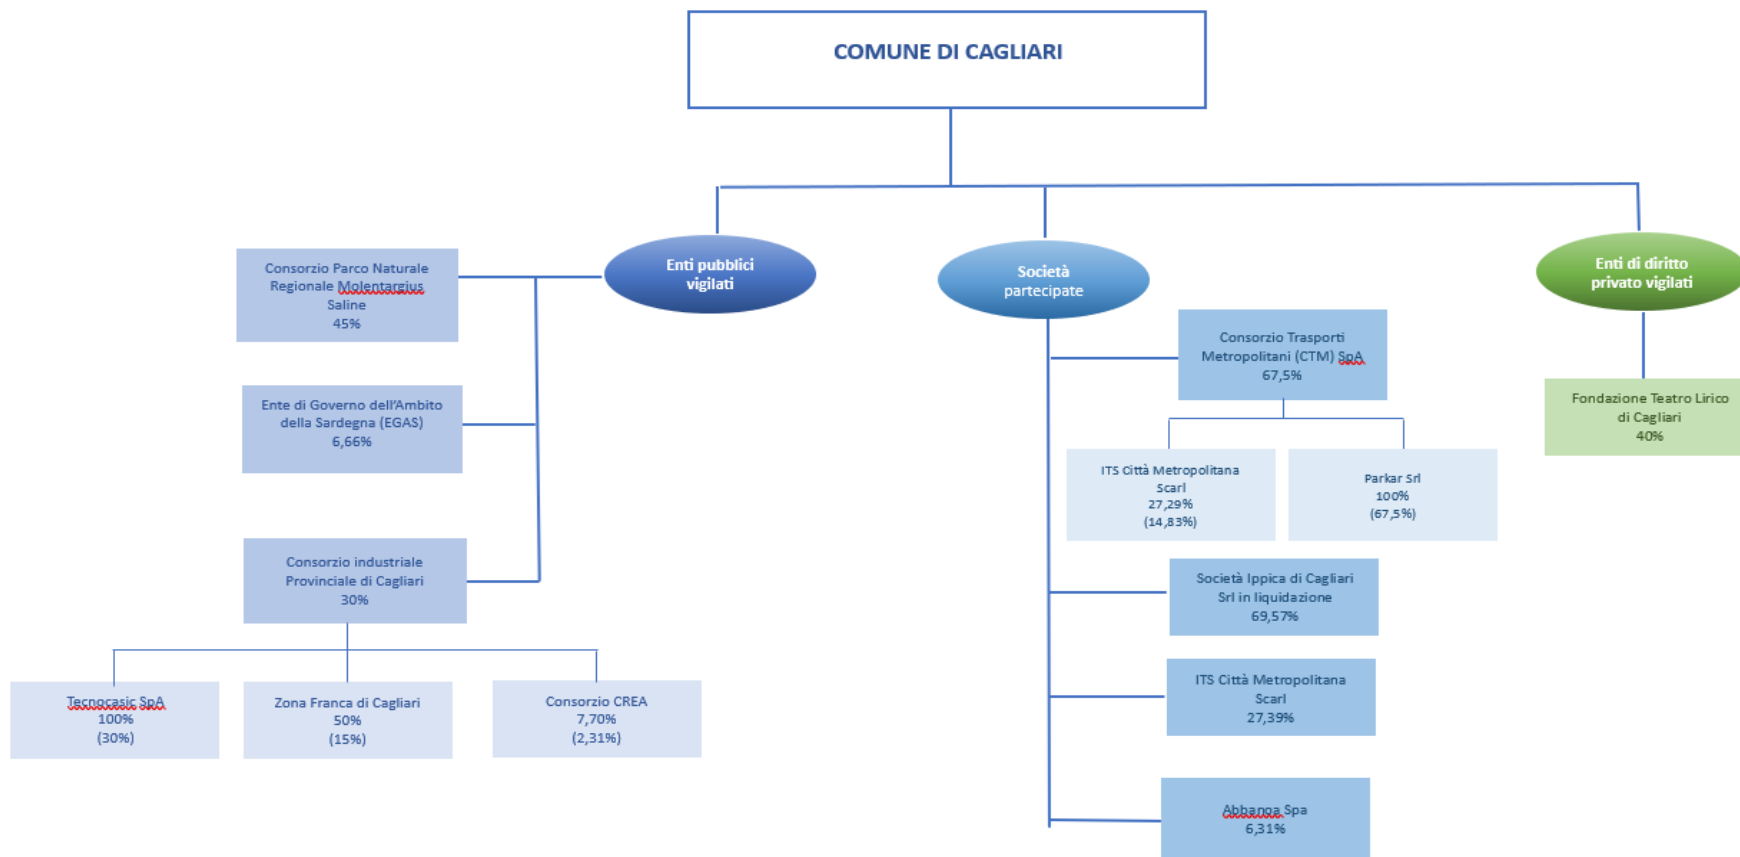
COMUNE DI CAGLIARI

Enti pubblici vigilati

Società partecipate

Enti di diritto privato vigilati

Consorzio Parco Naturale Regionale Molentargius Saline
45%

Ente di Governo dell'Ambito della Sardegna (EGAS)
6,66%

Consorzio industriale Provinciale di Cagliari
30%

Tecnocasic SpA
100%
(30%)

Zona Franca di Cagliari
50%
(15%)

Consorzio CREA
7,70%
(2,31%)

Consorzio Trasporti Metropolitani (CTM) SpA
67,5%

ITS Città Metropolitana Scarl
27,29%
(14,83%)

Parkar Srl
100%
(67,5%)

Società Ippica di Cagliari Srl in liquidazione
69,57%

ITS Città Metropolitana Scarl
27,39%

Abbanoa Spa
6,31%

Fondazione Teatro Lirico di Cagliari
40%